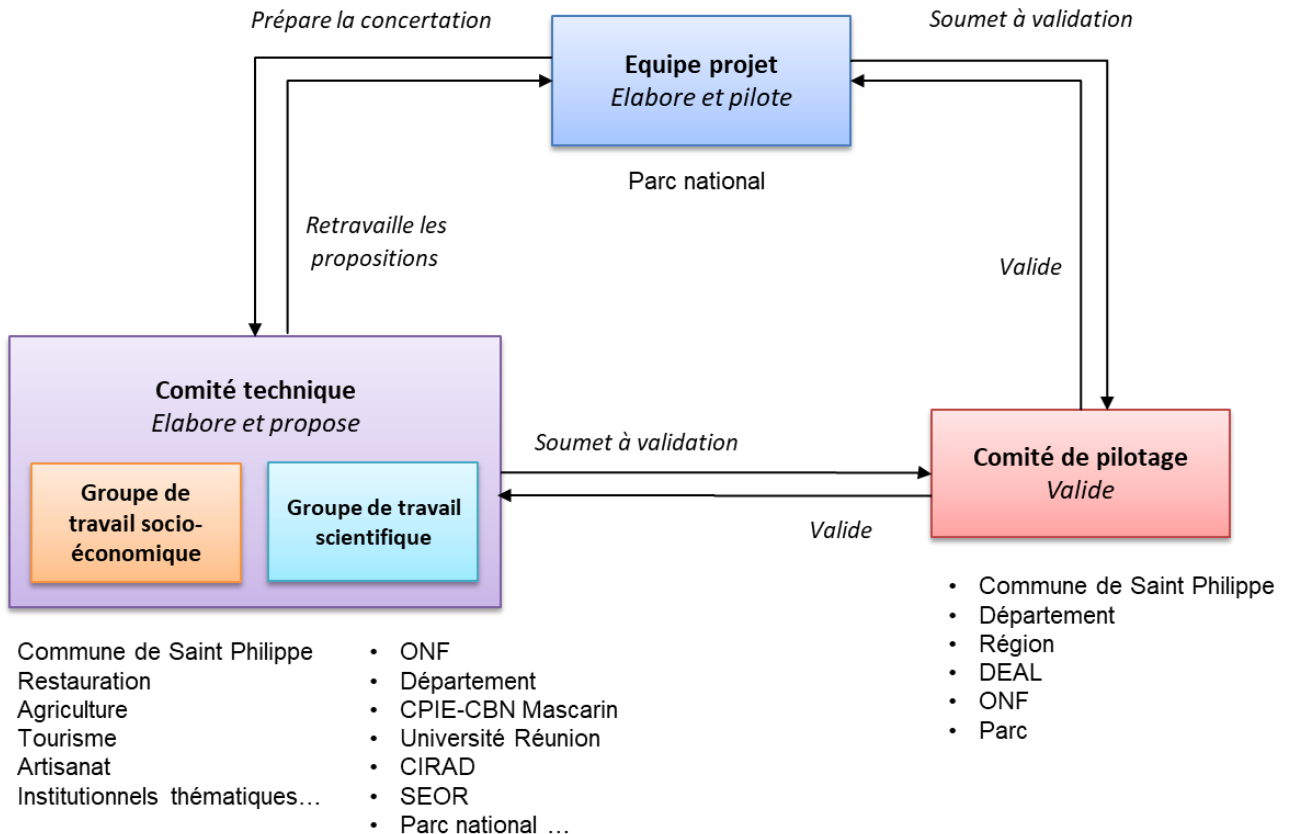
Prépare la concertation

Equipe projet
Elabore et pilote

Soumet à validation

Parc national

Retravaille les propositions

Valide

Comité technique
Elabore et propose

Groupe de travail socio-économique

Groupe de travail scientifique

Soumet à validation

Valide

Comité de pilotage
Valide

Commune de Saint Philippe
Restauration
Agriculture
Tourisme
Artisanat
Institutionnels thématiques…

- ONF
- Département
- CPIE-CBN Mascarin
- Université Réunion
- CIRAD
- SEOR
- Parc national …

- Commune de Saint Philippe
- Département
- Région
- DEAL
- ONF
- Parc